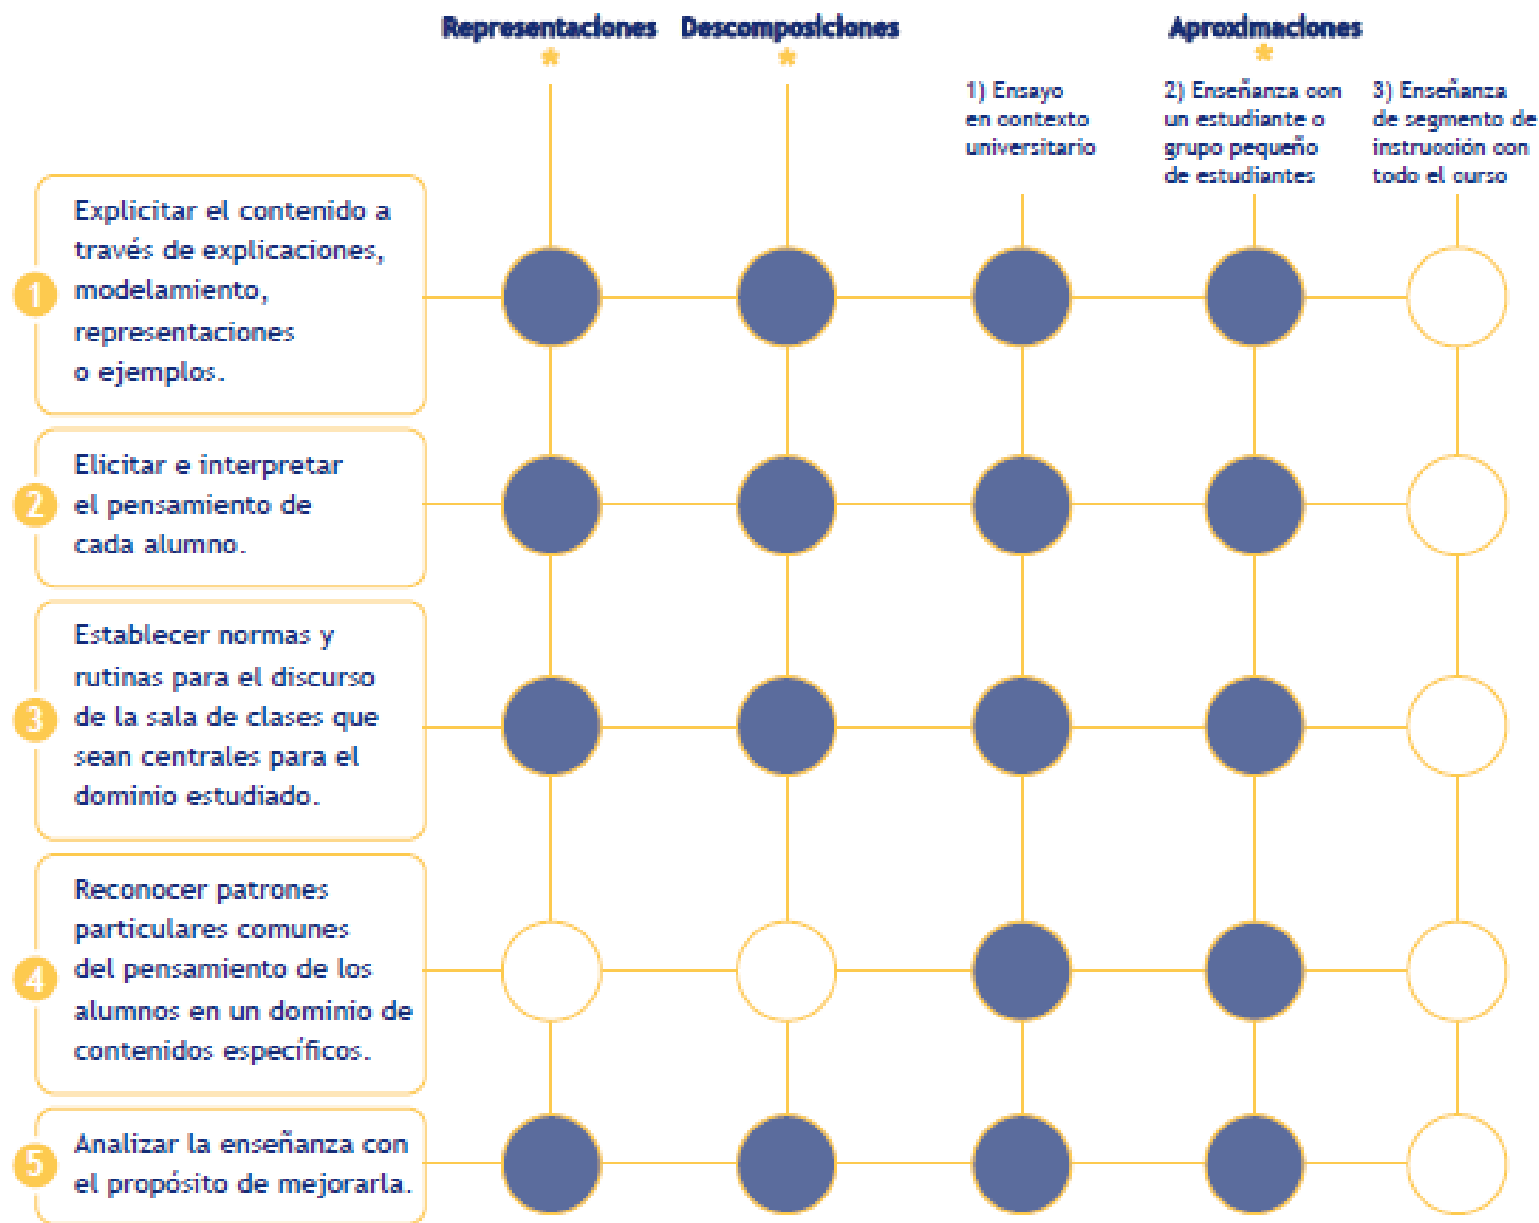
Representaciones *

Descomposiciones *

Aproximaciones *

1) Ensayo en contexto universitario

2) Enseñanza con un estudiante o grupo pequeño de estudiantes

3) Enseñanza de segmento de instrucción con todo el curso

1 Explicitar el contenido a través de explicaciones, modelamiento, representaciones o ejemplos.

2 Elicitar e interpretar el pensamiento de cada alumno.

3 Establecer normas y rutinas para el discurso de la sala de clases que sean centrales para el dominio estudiado.

4 Reconocer patrones particulares comunes del pensamiento de los alumnos en un dominio de contenidos específicos.

5 Analizar la enseñanza con el propósito de mejorarla.